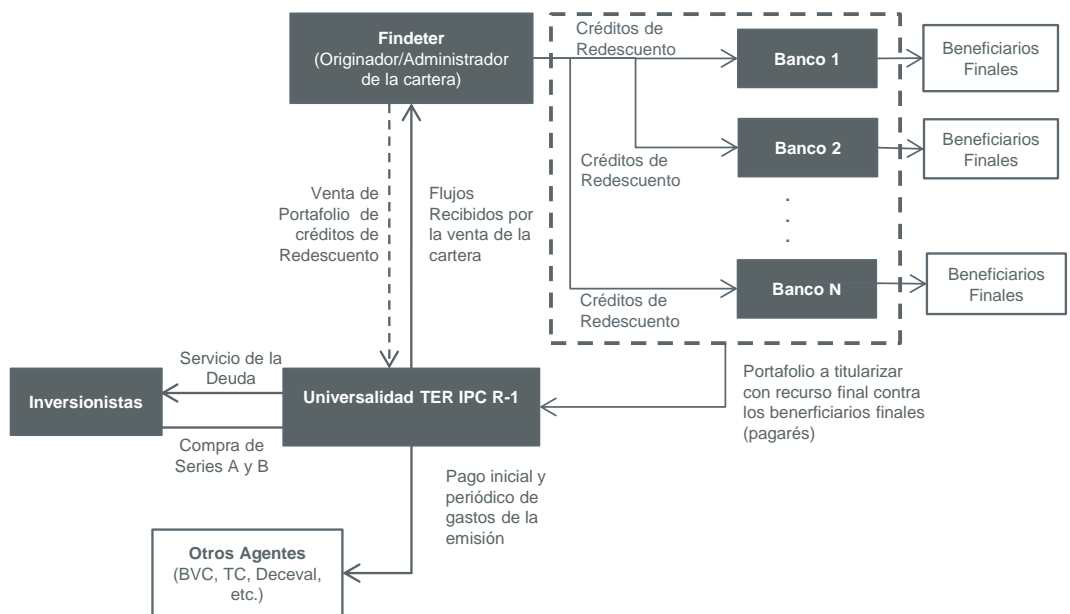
Findeter
(Originador/Administrador de la cartera)

Créditos de Redescuento

Banco 1

Beneficiarios Finales

Créditos de Redescuento

Banco 2

Beneficiarios Finales

.
.
.

Créditos de Redescuento

Banco N

Beneficiarios Finales

Venta de Portafolio de créditos de Redescuento

Flujos Recibidos por la venta de la cartera

Servicio de la Deuda

Inversionistas

Universalidad TER IPC R-1

Compra de Series A y B

Portafolio a titularizar con recurso final contra los benerficiarios finales (pagarés)

Pago inicial y periódico de gastos de la emisión

Otros Agentes
(BVC, TC, Deceval, etc.)